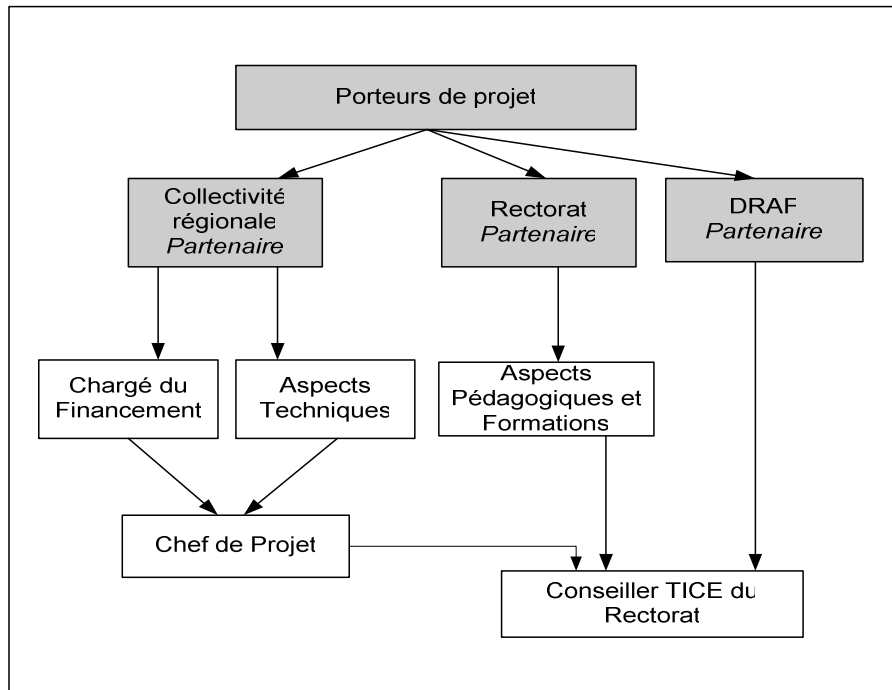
Porteurs de projet

Collectivité régionale
*Partenaire*

Rectorat
*Partenaire*

DRAF
*Partenaire*

Chargé du Financement

Aspects Techniques

Aspects Pédagogiques et Formations

Chef de Projet

Conseiller TICE du Rectorat